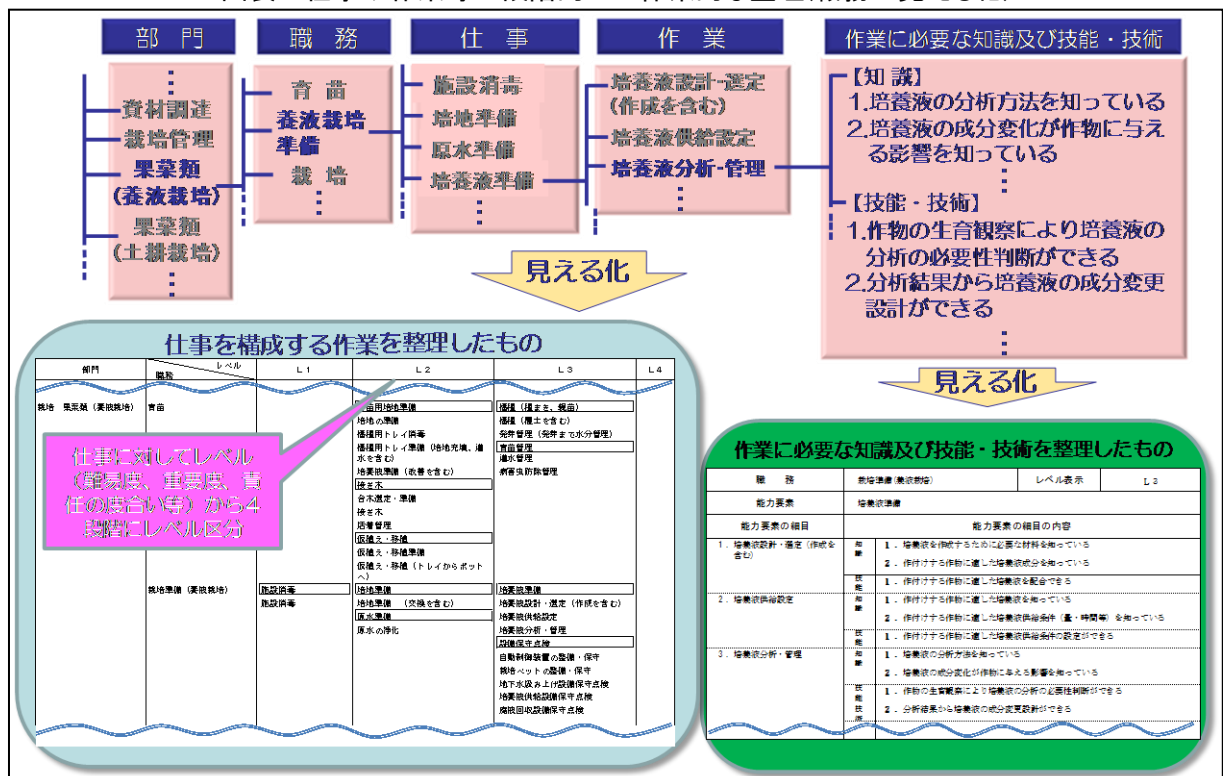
部 門

職 務

仕 事

作 業

作業に必要な知識及び技能・技術

資材調達
栽培管理
果菜類（養液栽培）
果菜類（土耕栽培）

育苗
養液栽培準備
栽培

施設消毒
培地準備
原水準備
培養液準備

培養液設計・選定（作成を含む）
培養液供給設定
培養液分析・管理

【知識】
1.培養液の分析方法を知っている
2.培養液の成分変化が作物に与える影響を知っている

【技能・技術】
1.作物の生育観察により培養液の分析の必要性判断ができる
2.分析結果から培養液の成分変更設計ができる

見える化

見える化

仕事を構成する作業を整理したもの

| 部門 | 職務 レベル | L1 | L2 | L3 | L4 |
|---|---|---|---|---|---|
| 栽培 果菜類（養液栽培） | 育苗 | | 育苗用培地準備<br>培地の準備<br>播種用トレイ消毒<br>播種用トレイ準備（培地充填、灌水を含む）<br>培養液準備（液肥を含む）<br>接ぎ木<br>台木選定・準備<br>接ぎ木<br>活着管理<br>仮植え・移植<br>仮植え・移植準備<br>仮植え・移植（トレイからポットへ） | 播種（播まき、覆面）<br>播種（覆土を含む）<br>発芽管理（発芽まで水分管理）<br>育苗管理<br>灌水管理<br>病害虫防除管理 | |
| | 栽培準備（養液栽培） | 施設消毒<br>施設消毒 | 培地準備<br>培地準備 （交換を含む）<br>原水準備<br>原水の浄化 | 培養液準備<br>培養液設計・選定（作成を含む）<br>培養液供給設定<br>培養液分析・管理<br>設備保守点検<br>自動制御装置の整備・保守<br>栽培ベットの整備・保守<br>地下水汲み上げ設備保守点検<br>培養液供給設備保守点検<br>廃液回収設備保守点検 | |

仕事に対してレベル（難易度、重要度、責任の度合い等）から4段階にレベル区分

作業に必要な知識及び技能・技術を整理したもの

| 職 務 | 栽培準備（養液栽培） | レベル表示 | L3 |
|---|---|---|---|
| 能力要素 | 培養液準備 | | |

| 能力要素の細目 | | 能力要素の細目の内容 |
|---|---|---|
| 1．培養液設計・選定（作成を含む） | 知識 | 1．培養液を作成するために必要な材料を知っている<br>2．作付けする作物に適した培養液成分を知っている |
| | 技能 | 1．作付けする作物に適した培養液を配合できる |
| 2．培養液供給設定 | 知識 | 1．作付けする作物に適した培養液を知っている<br>2．作付けする作物に適した培養液供給条件（量・時間等）を知っている |
| | 技能 | 1．作付けする作物に適した培養液供給条件の設定ができる |
| 3．培養液分析・管理 | 知識 | 1．培養液の分析方法を知っている<br>2．培養液の成分変化が作物に与える影響を知っている |
| | 技能技術 | 1．作物の生育観察により培養液の分析の必要性判断ができる<br>2．分析結果から培養液の成分変更設計ができる |